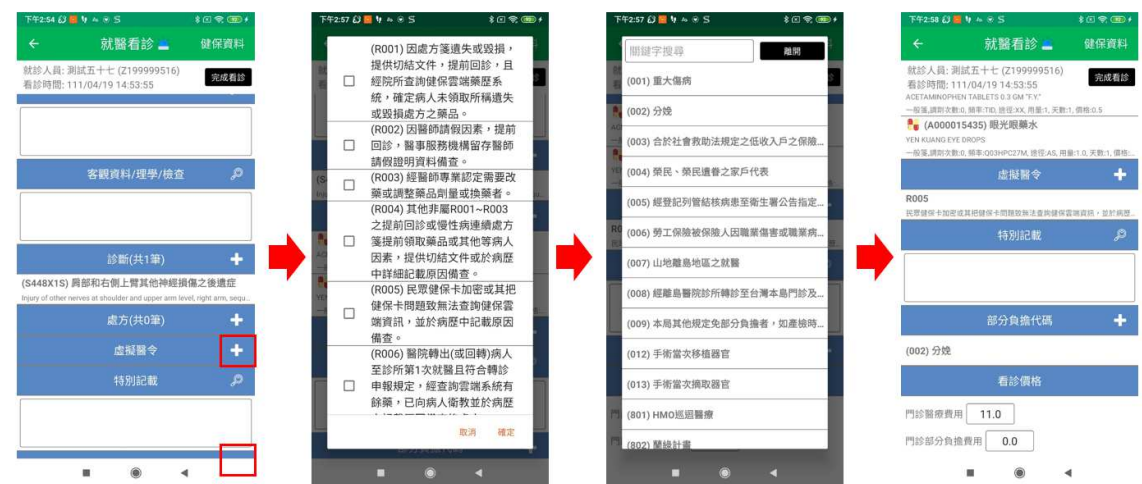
下午2:54

← 就醫看診 健保資料

就診人員: 測試五十七 (Z199999516)
看診時間: 111/04/19 14:53:55
完成看診

客觀資料/理學/檢查

診斷(共1筆)

(S448X1S) 肩部和右側上臂其他神經損傷之後遺症
Injury of other nerves at shoulder and upper arm level, right arm, sequ...

處方(共0筆)

虛擬醫令

特別記載

下午2:57

(R001) 因處方箋遺失或毀損，提供切結文件，提前回診，且經院所查詢健保雲端藥歷系統，確定病人未領取所稱遺失或毀損處方之藥品。

(R002) 因醫師請假因素，提前回診，醫事服務機構留存醫師請假證明資料備查。

(R003) 經醫師專業認定需要改藥或調整藥品劑量或換藥者。

(R004) 其他非屬R001~R003之提前回診或慢性病連續處方箋提前領取藥品或其他等病人因素，提供切結文件或於病歷中詳細記載原因備查。

(R005) 民眾健保卡加密或其他健保卡問題致無法查詢健保雲端資訊，並於病歷中記載原因備查。

(R006) 醫院轉出(或回轉)病人至診所第1次就醫且符合轉診申報規定，經查詢雲端系統有餘藥，已向病人衛教並於病歷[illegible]

取消 確定

下午2:57

關鍵字搜尋
離開

(001) 重大傷病
(002) 分娩
(003) 合於社會救助法規定之低收入戶之保險...
(004) 榮民、榮民遺眷之家戶代表
(005) 經登記列管結核病患至衛生署公告指定...
(006) 勞工保險被保險人因職業傷害或職業病...
(007) 山地離島地區之就醫
(008) 經離島醫院診所轉診至台灣本島門診及...
(009) 本局其他規定免部分負擔者，如產檢時...
(012) 手術當次移植器官
(013) 手術當次摘取器官
(801) HMO巡迴醫療
(802) 蘭綠計畫

下午2:58

← 就醫看診 健保資料

就診人員: 測試五十七 (Z199999516)
看診時間: 111/04/19 14:53:55
完成看診
ACETAMINOPHEN TABLETS 0.3 GM "F.Y."
一般藥,調劑次數:0, 頻率:TID, 途徑:XX, 用量:1, 天數:1, 價格:0.5
(A000015435) 眼光眼藥水
YEN KUANG EYE DROPS
一般藥,調劑次數:0, 頻率:Q03HPC27M, 途徑:AS, 用量:1.0, 天數:1, 價格:...

虛擬醫令

R005
民眾健保卡加密或其他健保卡問題致無法查詢健保雲端資訊，並於病歷...

特別記載

部分負擔代碼

(002) 分娩

看診價格

門診醫療費用 11.0
門診部分負擔費用 0.0